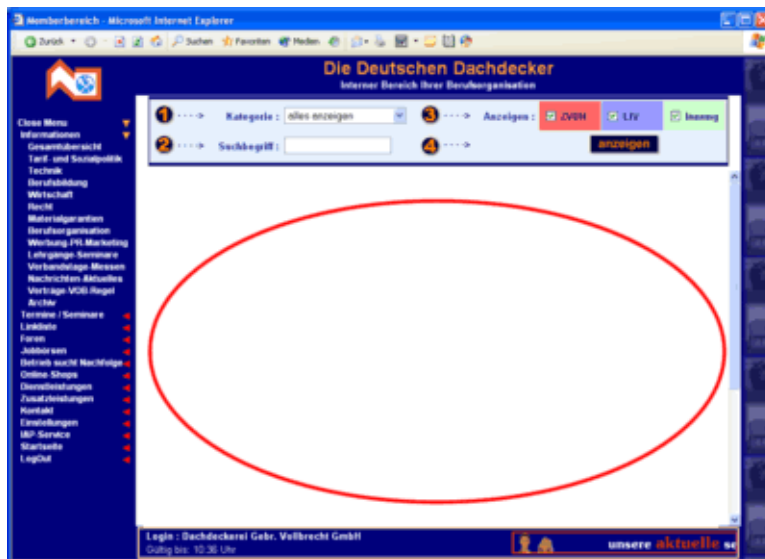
Memberbereich - Microsoft Internet Explorer

Zurück · Suchen Favoriten Medien

Die Deutschen Dachdecker

Interner Bereich Ihrer Berufsorganisation

Close Menu
Informationen
Gesamtübersicht
Tarif- und Sozialpolitik
Technik
Berufsbildung
Wirtschaft
Recht
Materialgarantien
Berufsorganisation
Werbung-PR-Marketing
Lehrgänge-Seminare
Verbandstage-Messen
Nachrichten-Aktuelles
Verträge-VOB-Regel
Archiv
Termine / Seminare
Linkliste
Foren
Jobbörsen
Betrieb sucht Nachfolge
Online-Shops
Dienstleistungen
Zusatzleistungen
Kontakt
Einstellungen
I&P-Service
Startseite
LogOut

1 Kategorie : alles anzeigen
3 Anzeigen : ZVDH LIV Innung
2 Suchbegriff :
4 anzeigen

Login : Dachdeckerei Gebr. Vollbrecht GmbH
Gültig bis: 10:36 Uhr

unsere aktuelle se